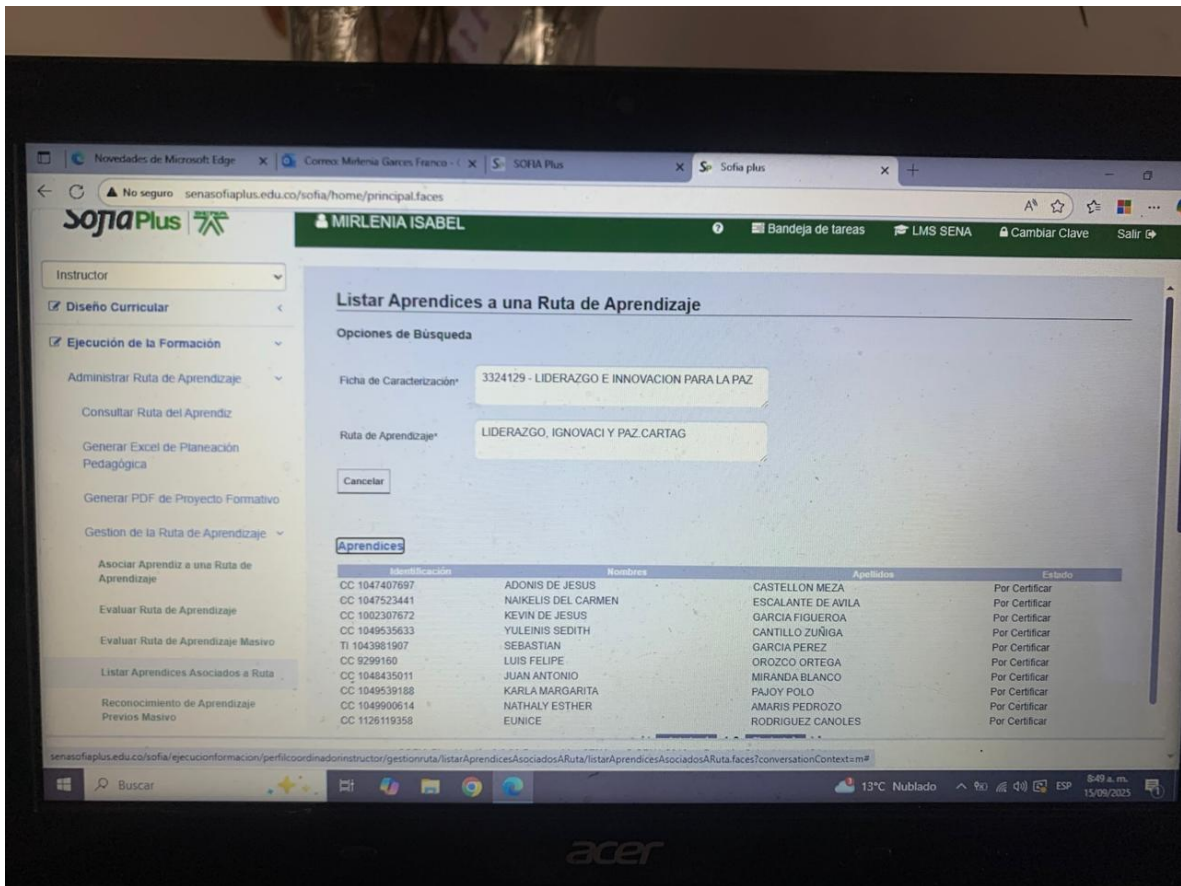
Novedades de Microsoft Edge | Correo: Mirlenia Garces Franco - | SOFIA Plus | Sofia plus

No seguro senasofiaplus.edu.co/sofia/home/principal.faces

SofiaPlus

MIRLENIA ISABEL

Bandeja de tareas LMS SENA Cambiar Clave Salir

Instructor

Diseño Curricular

Ejecución de la Formación

Administrar Ruta de Aprendizaje

Consultar Ruta del Aprendiz

Generar Excel de Planeación Pedagógica

Generar PDF de Proyecto Formativo

Gestion de la Ruta de Aprendizaje

Asociar Aprendiz a una Ruta de Aprendizaje

Evaluar Ruta de Aprendizaje

Evaluar Ruta de Aprendizaje Masivo

Listar Aprendices Asociados a Ruta

Reconocimiento de Aprendizaje Previos Masivo

Listar Aprendices a una Ruta de Aprendizaje

Opciones de Búsqueda

Ficha de Caracterización* 3324129 - LIDERAZGO E INNOVACION PARA LA PAZ

Ruta de Aprendizaje* LIDERAZGO, IGNOVACI Y PAZ.CARTAG

Cancelar

Aprendices

| Identificación | Nombres | Apellidos | Estado |
|---|---|---|---|
| CC 1047407697 | ADONIS DE JESUS | CASTELLON MEZA | Por Certificar |
| CC 1047523441 | NAIKELIS DEL CARMEN | ESCALANTE DE AVILA | Por Certificar |
| CC 1002307672 | KEVIN DE JESUS | GARCIA FIGUEROA | Por Certificar |
| CC 1049535633 | YULEINIS SEDITH | CANTILLO ZUÑIGA | Por Certificar |
| TI 1043981907 | SEBASTIAN | GARCIA PEREZ | Por Certificar |
| CC 9299160 | LUIS FELIPE | OROZCO ORTEGA | Por Certificar |
| CC 1048435011 | JUAN ANTONIO | MIRANDA BLANCO | Por Certificar |
| CC 1049539188 | KARLA MARGARITA | PAJOY POLO | Por Certificar |
| CC 1049900614 | NATHALY ESTHER | AMARIS PEDROZO | Por Certificar |
| CC 1126119358 | EUNICE | RODRIGUEZ CANOLES | Por Certificar |

senasofiaplus.edu.co/sofia/ejecucionformacion/perfilcoordinadorinstructor/gestionruta/listarAprendicesAsociadosARuta/listarAprendicesAsociadosARuta.faces?conversationContext=m#

Buscar

13°C Nublado ESP 8:49 a. m. 15/09/2025

acer